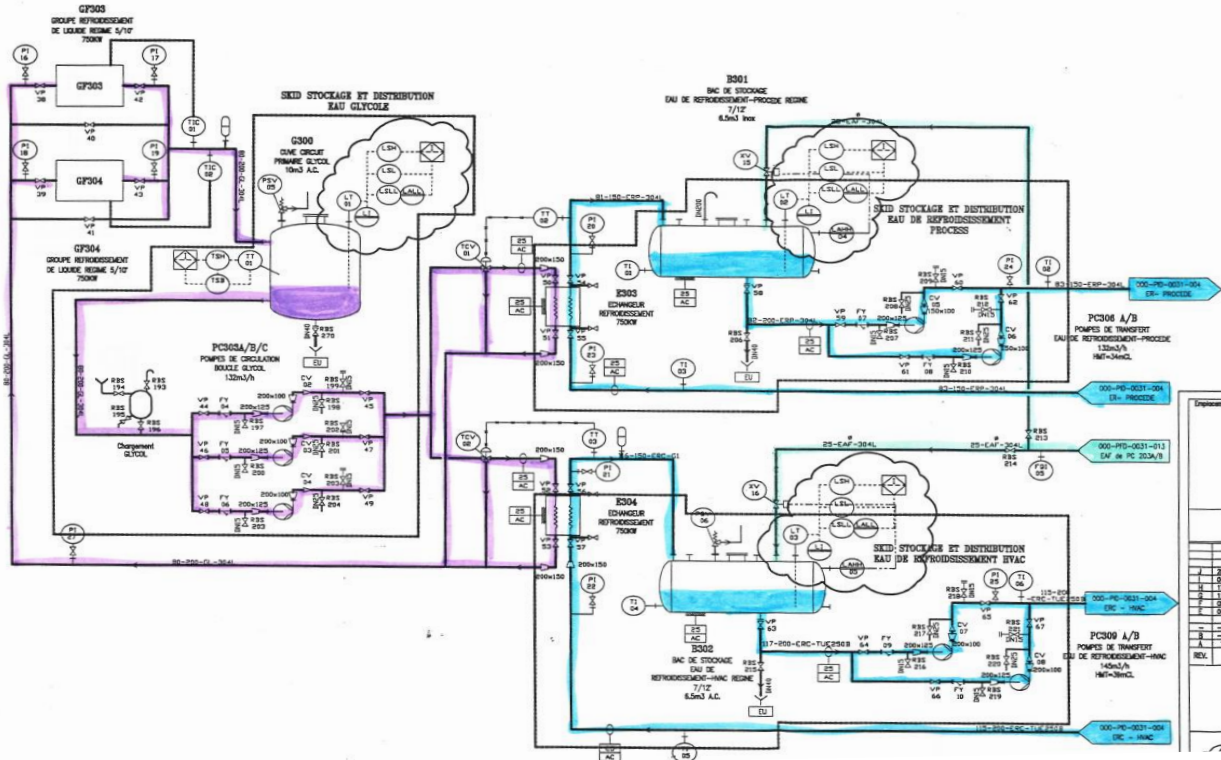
GF303
GROUPE REFROIDISSEMENT DE LIQUIDE REGIME 5/10°
750KW

PI 16
PI 17
GF303
VP 38
VP 42
VP 40
TIC 91
PI 18
PI 19
GF304
VP 39
VP 43
VP 41
TIC 58

GF304
GROUPE REFROIDISSEMENT DE LIQUIDE REGIME 5/10°
750KW

SKID STOCKAGE ET DISTRIBUTION EAU GLYCOLE

G300
CUVE CIRCUIT PRIMAIRE GLYCOL
10m3 A.C.

PSV 05
LSH
LSL
LSLL
LALL
LT 01
LI
TSH
TT 01
TSB
RBS 276
EU

PC303A/B/C
POMPES DE CIRCULATION BOUCLE GLYCOL
132m3/h

RBS 194
RBS 193
RBS 195
RBS 196
Chargement GLYCOL

VP 44
FY 34
CV 02
200x125
200x100
RBS 197
RBS 198
VP 45
VP 46
FY 35
CV 03
RBS 200
RBS 201
VP 47
VP 48
FY 36
CV 04
RBS 203
RBS 204
VP 49

PI 27
80-200-GL-304L

B301
BAC DE STOCKAGE
EAU DE REFROIDISSEMENT-PROCEDE REGIME 7/12°
6.5m3 Inox

XV 15
LSH
LSL
LSLL
LALL
LT 02
LI

SKID STOCKAGE ET DISTRIBUTION EAU DE REFROIDISSEMENT PROCESS

81-150-ERP-304L
TT 02
PI 20
TCV 01
25 AC
200x150
TI 01
E303
ECHANGEUR REFROIDISSEMENT
750KW
VP 34
VP 51
VP 55
PI 23
25 AC
TI 03
VP 58
RBS 206
EU
82-200-ERP-304L
VP 59
FY 07
200x125
RBS 207
CV 05
150x100
RBS 209
VP 60
RBS 208
RBS 210
RBS 211
RBS 212
VP 62
CV 06
150x100
VP 61
FY 08
PI 24
TI 02
83-150-ERP-304L
000-PID-0031-004 ER- PROCEDE
83-150-ERP-304L
000-PID-0031-004 ER- PROCEDE

PC306 A/B
POMPES DE TRANSFERT
EAU DE REFROIDISSEMENT-PROCEDE
132m3/h
HMT=34mCL

25-EAF-304L
RBS 213
RBS 214
000-PFD-0031-013 EAF de PC 203A/B
FQI 05

TCV 02
TT 03
PI 21
25 AC
200x150
15-150-ERC-CI
E304
ECHANGEUR REFROIDISSEMENT
750KW
VP 53
VP 57
XV 16
PI 06
LSH
LSL
LSLL
LT 03
LI
LALL

SKID STOCKAGE ET DISTRIBUTION EAU DE REFROIDISSEMENT HVAC

PI 22
TI 04
TI 06
115-200
000-PID-0031-004 ERC - HVAC
B302
BAC DE STOCKAGE
EAU DE REFROIDISSEMENT-HVAC REGIME 7/12°
6.5m3 A.C.
25 AC
VP 62
117-200-ERC-TUE250B
EU
VP 64
FY 09
200x125
RBS 216
RBS 217
RBS 218
CV 07
200x100
VP 63
VP 67
RBS 220
RBS 221
RBS 222
CV 08
200x100
VP 66
FY 10
RBS 219
25 AC
115-200-ERC-TUE250B
000-PID-0031-004 ERC - HVAC

PC309 A/B
POMPES DE TRANSFERT
EAU DE REFROIDISSEMENT-HVAC
145m3/h
HMT=39mCL

25 AC
PI 05
REV.